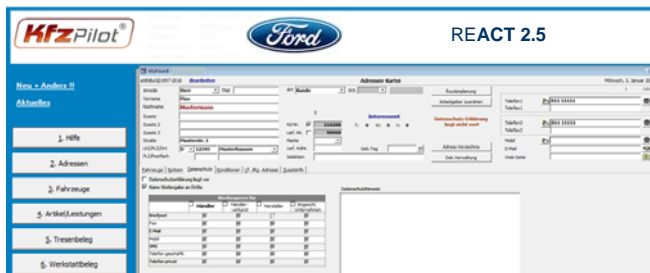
KfzPilot®

Ford

REACT 2.5

Neu + Anders !!

Aktuelles

1. Hilfe

2. Adressen

3. Fahrzeuge

4. Artikel/Leistungen

5. Tresenbeleg

6. Werkstattbeleg

KfzPilot®

Bearbeiten

Adressen Kartei

Mittwoch, 3. Januar 20

Anrede Herr

Titel

Art Kunde

Vorname Max

Nachname Mustermann

Zusatz

Zusatz 2

Zusatz 3

Straße Musterstr. 1

LKZ/PLZ/Ort D 12345 Musterhausen

PLZ/Postfach

Interessent

Routenplanung

Arbeitgeber zuordnen

Datenschutz-Erklärung liegt nicht vorl!

Adress-Verzeichnis

Dok.Verwaltung

Telefon1 001 12345

Telefon1

Telefon2 001 11111

Telefon2

Mobil

E-Mail

Web-Seite

Fahrzeuge Notizen Datenschutz Konditionen U-/Mg.-Adresse Zusatzinfo

Datenschutzerklärung liegt vor

Keine Weitergabe an Dritte

Werbezustimmung für

Händler

Händler-verband

Hersteller

Ausgewählte Unternehmen

Briefpost

Fax

E-Mail

Handy

SMS

Telefon geschäftl.

Telefon privat

Datenschutzhinweis